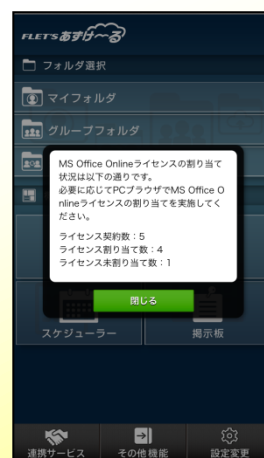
FLET'S あずけ〜る

フォルダ選択

マイフォルダ

グループフォルダ

MS Office Onlineライセンスの割り当て状況は以下の通りです。
必要に応じてPCブラウザでMS Office Onlineライセンスの割り当てを実施してください。

ライセンス契約数：5
ライセンス割り当て数：4
ライセンス未割り当て数：1

閉じる

スケジューラー

掲示板

連携サービス

その他機能

設定変更